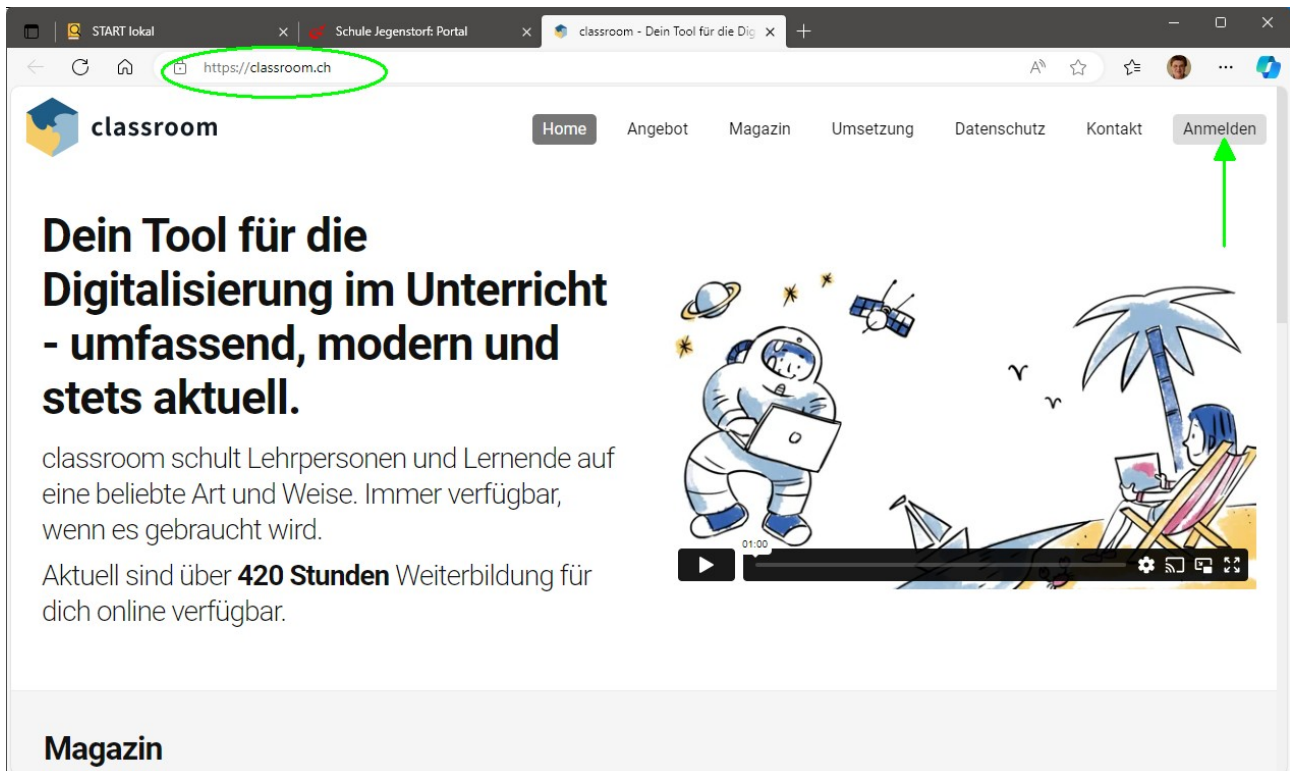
START lokal
Schule Jegenstorf: Portal
classroom - Dein Tool für die Dig
https://classroom.ch

classroom
Home
Angebot
Magazin
Umsetzung
Datenschutz
Kontakt
Anmelden

Dein Tool für die Digitalisierung im Unterricht - umfassend, modern und stets aktuell.

classroom schult Lehrpersonen und Lernende auf eine beliebte Art und Weise. Immer verfügbar, wenn es gebraucht wird.

Aktuell sind über **420 Stunden** Weiterbildung für dich online verfügbar.

01:00

Magazin